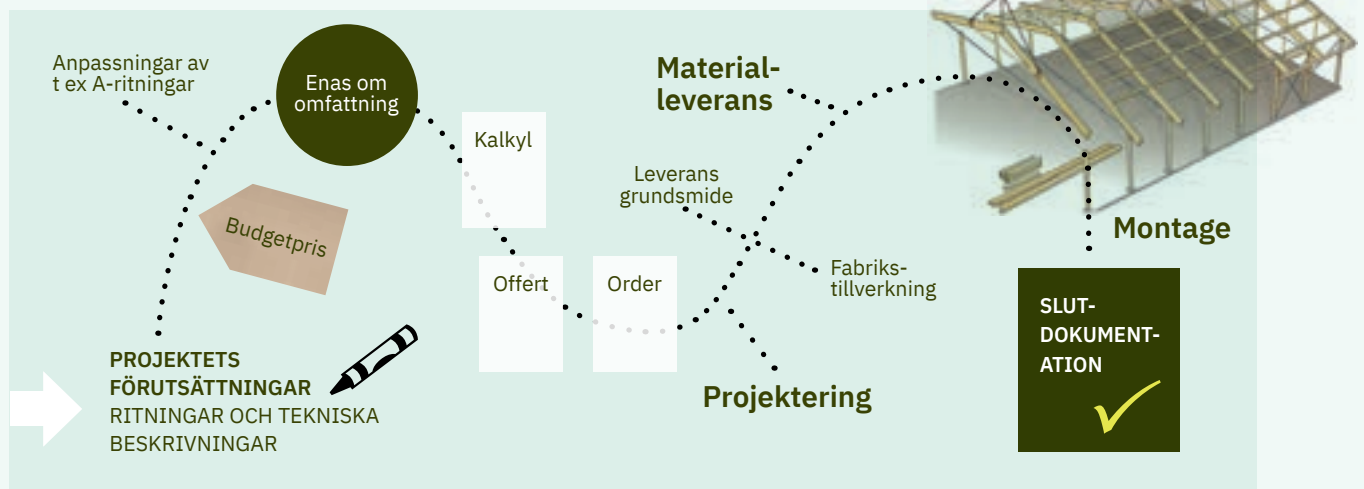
Anpassningar av t ex A-ritningar

Enas om omfattning

Budgetpris

Kalkyl

Offert

Order

Material-leverans

Leverans grundsmide

Fabriks-tillverkning

Projektering

Montage

PROJEKTETS FÖRUTSÄTTNINGAR
RITNINGAR OCH TEKNISKA BESKRIVNINGAR

SLUT-DOKUMENT-ATION